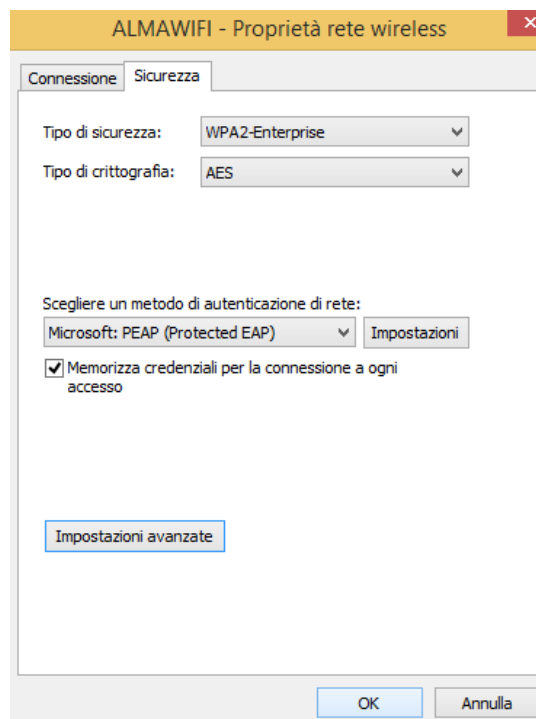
ALMAWIFI - Proprietà rete wireless

Connessione Sicurezza

Tipo di sicurezza: WPA2-Enterprise

Tipo di crittografia: AES

Scegliere un metodo di autenticazione di rete:

Microsoft: PEAP (Protected EAP) Impostazioni

Memorizza credenziali per la connessione a ogni accesso

Impostazioni avanzate

OK Annulla